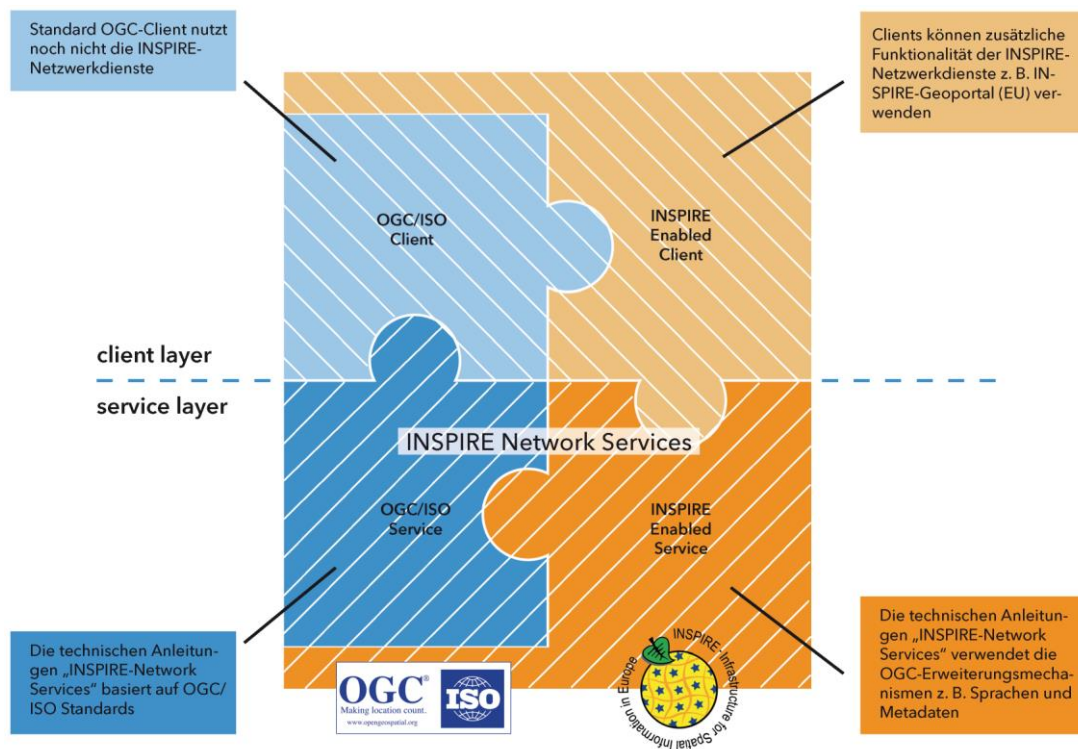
Standard OGC-Client nutzt noch nicht die INSPIRE-Netzwerkdienste

Clients können zusätzliche Funktionalität der INSPIRE-Netzwerkdienste z. B. INSPIRE-Geoportal (EU) verwenden

OGC/ISO Client

INSPIRE Enabled Client

client layer

service layer

INSPIRE Network Services

OGC/ISO Service

INSPIRE Enabled Service

Die technischen Anleitungen „INSPIRE-Network Services“ basiert auf OGC/ ISO Standards

OGC® Making location count. www.opengeospatial.org

ISO

INSPIRE - Infrastructure for Spatial Information in Europe

Die technischen Anleitungen „INSPIRE-Network Services“ verwendet die OGC-Erweiterungsmechanismen z. B. Sprachen und Metadaten